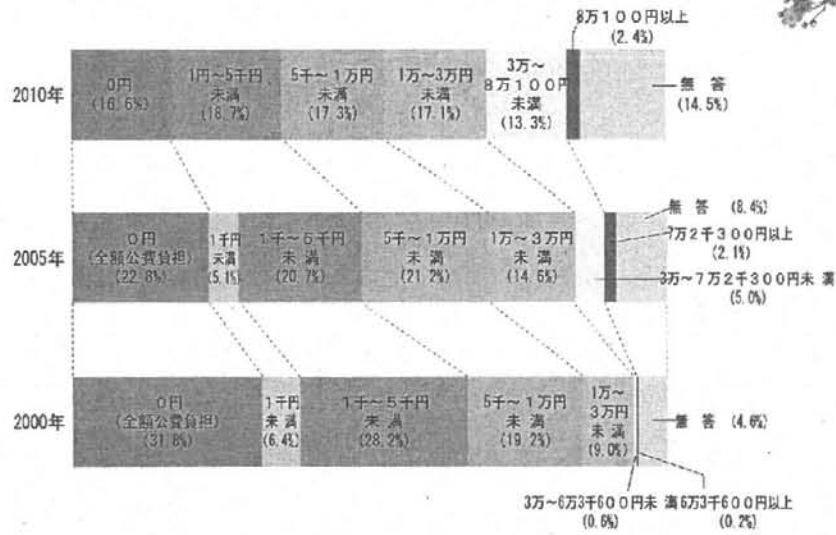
8万100円以上
(2.4%)

2010年

0円
(16.6%)

1円~5千円
未満
(18.7%)

5千~1万円
未満
(17.3%)

1万~3万円
未満
(17.1%)

3万~
8万100円
未満
(13.3%)

無 答
(14.5%)

2005年

0円
(全額公費負担)
(22.8%)

1千円
未満
(5.1%)

1千~5千円
未 満
(20.7%)

5千~1万円
未 満
(21.2%)

1万~3万円
未 満
(14.6%)

無 答 (8.4%)

7万2千300円以上
(2.1%)

3万~7万2千300円未 満
(5.0%)

2000年

0円
(全額公費負担)
(31.8%)

1千円
未 満
(6.4%)

1千~5千円
未 満
(28.2%)

5千~1万円
未 満
(19.2%)

1万~
3万円
未 満
(9.0%)

無 答 (4.6%)

3万~6万3千600円未 満
(0.6%)

6万3千600円以上
(0.2%)